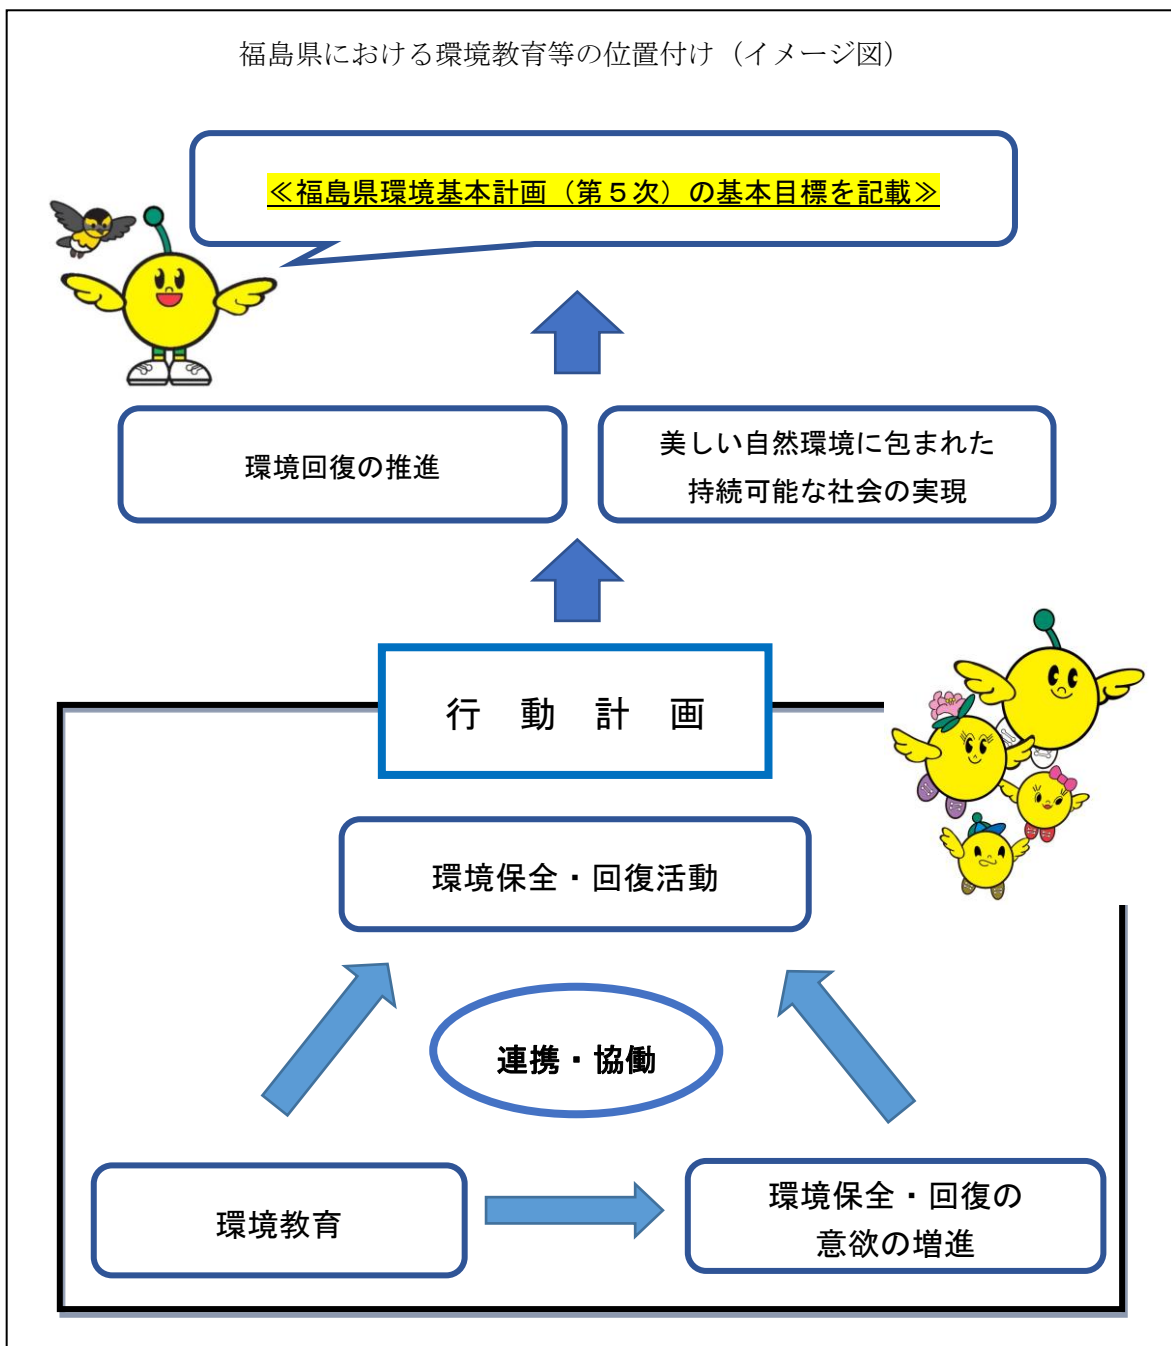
福島県における環境教育等の位置付け（イメージ図）

≪福島県環境基本計画（第５次）の基本目標を記載≫

環境回復の推進

美しい自然環境に包まれた持続可能な社会の実現

行　動　計　画

環境保全・回復活動

連携・協働

環境教育

環境保全・回復の意欲の増進